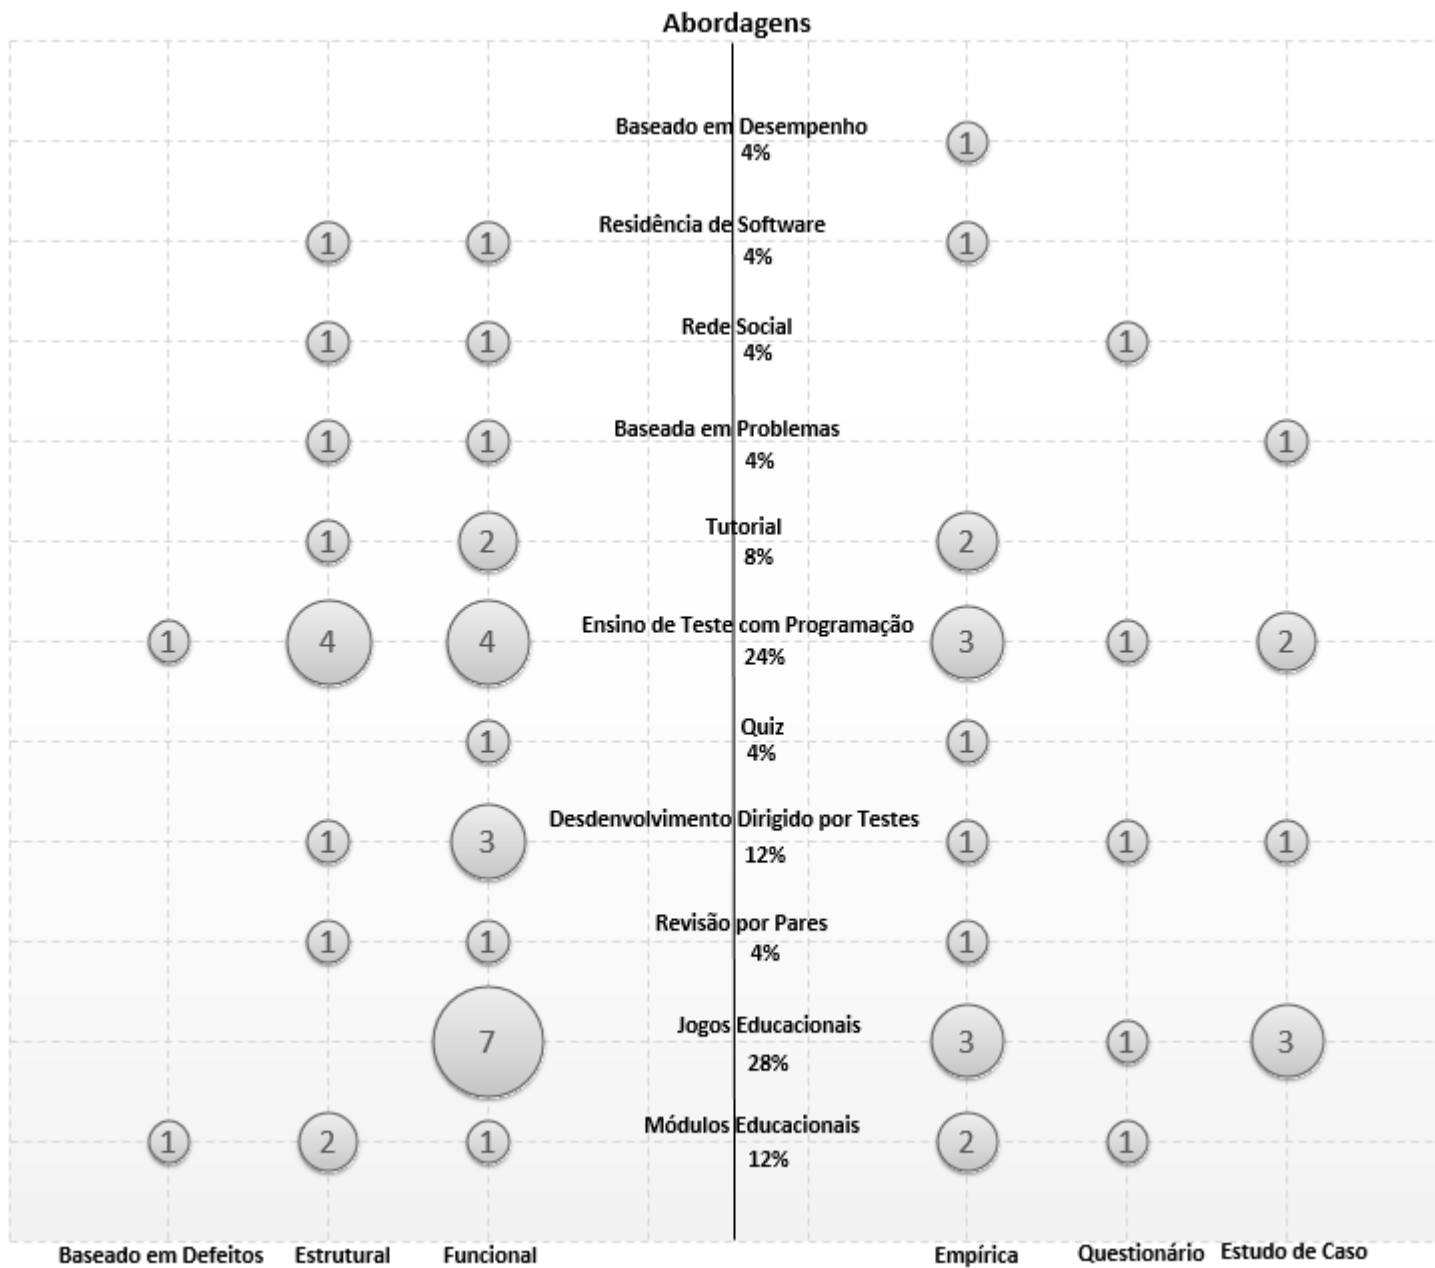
Abordagens

Baseado em Desempenho
4%
1

1 1 Residência de Software
4%
1

1 1 Rede Social
4%
1

1 1 Baseada em Problemas
4%
1

1 2 Tutorial
8%
2

1 4 4 Ensino de Teste com Programação
24%
3 1 2

1 Quiz
4%
1

1 3 Desdenvolvimento Dirigido por Testes
12%
1 1 1

1 1 Revisão por Pares
4%
1

7 Jogos Educacionais
28%
3 1 3

1 2 1 Módulos Educacionais
12%
2 1

Baseado em Defeitos Estrutural Funcional Empírica Questionário Estudo de Caso